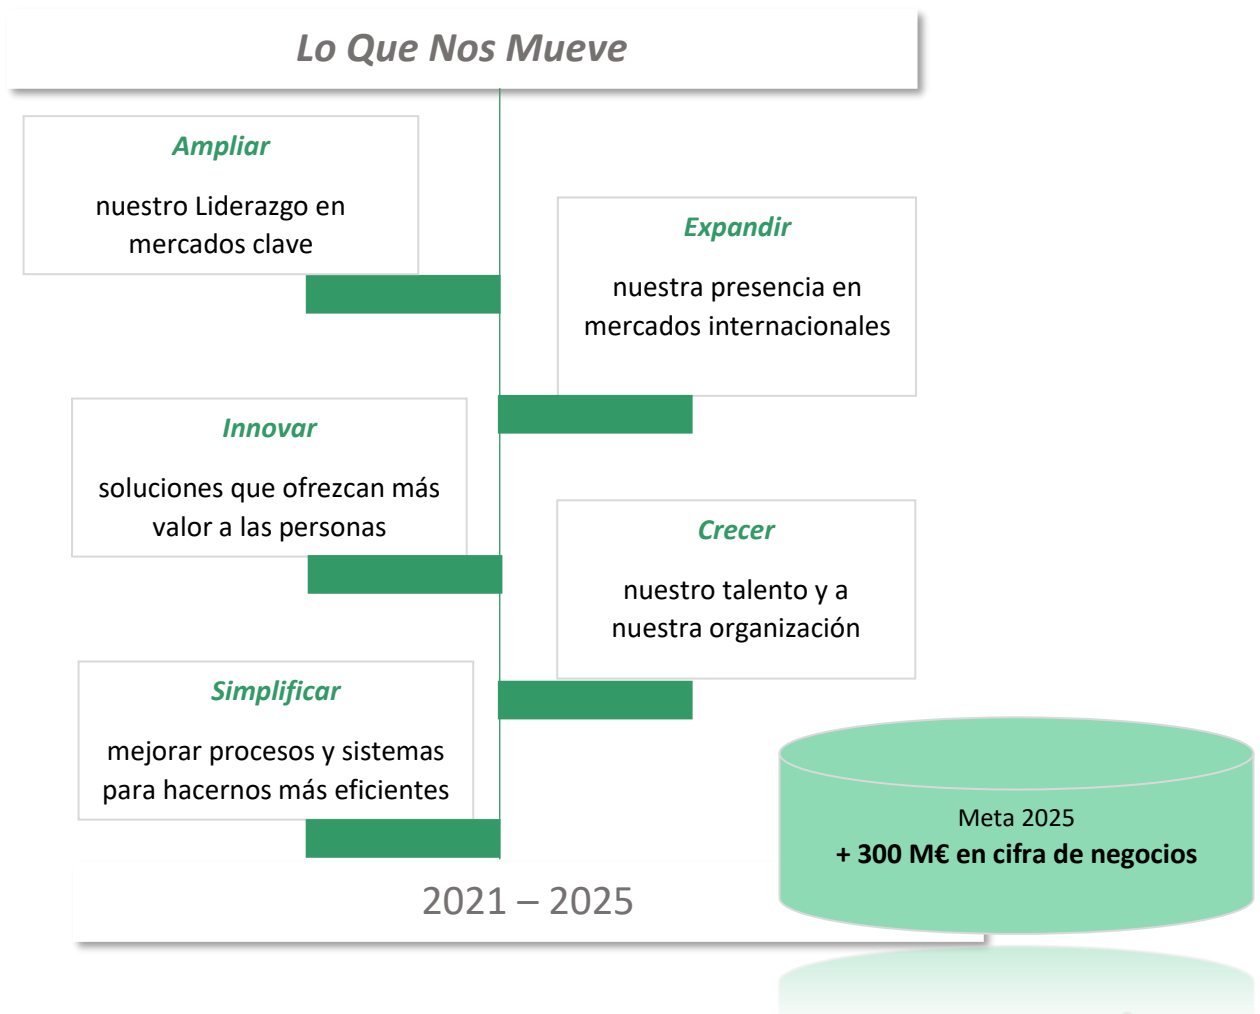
Lo Que Nos Mueve

Ampliar

nuestro Liderazgo en mercados clave

Expandir

nuestra presencia en mercados internacionales

Innovar

soluciones que ofrezcan más valor a las personas

Crecer

nuestro talento y a nuestra organización

Simplificar

mejorar procesos y sistemas para hacernos más eficientes

Meta 2025
+ 300 M€ en cifra de negocios

2021 – 2025